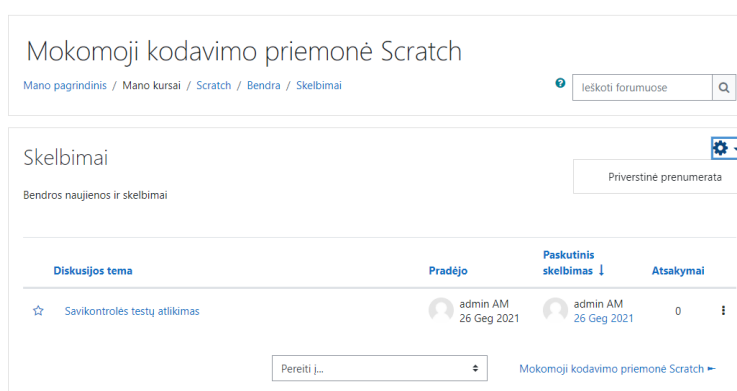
Mokomoji kodavimo priemonė Scratch

Mano pagrindinis / Mano kursai / Scratch / Bendra / Skelbimai

Ieškoti forumuose

Skelbimai

Priverstinė prenumerata

Bendros naujienos ir skelbimai

| | Diskusijos tema | Pradėjo | Paskutinis skelbimas ↓ | Atsakymai | |
|---|---|---|---|---|---|
| ☆ | Savikontrolės testų atlikimas | admin AM 26 Geg 2021 | admin AM 26 Geg 2021 | 0 | ⋮ |

Pereiti į...

Mokomoji kodavimo priemonė Scratch ►